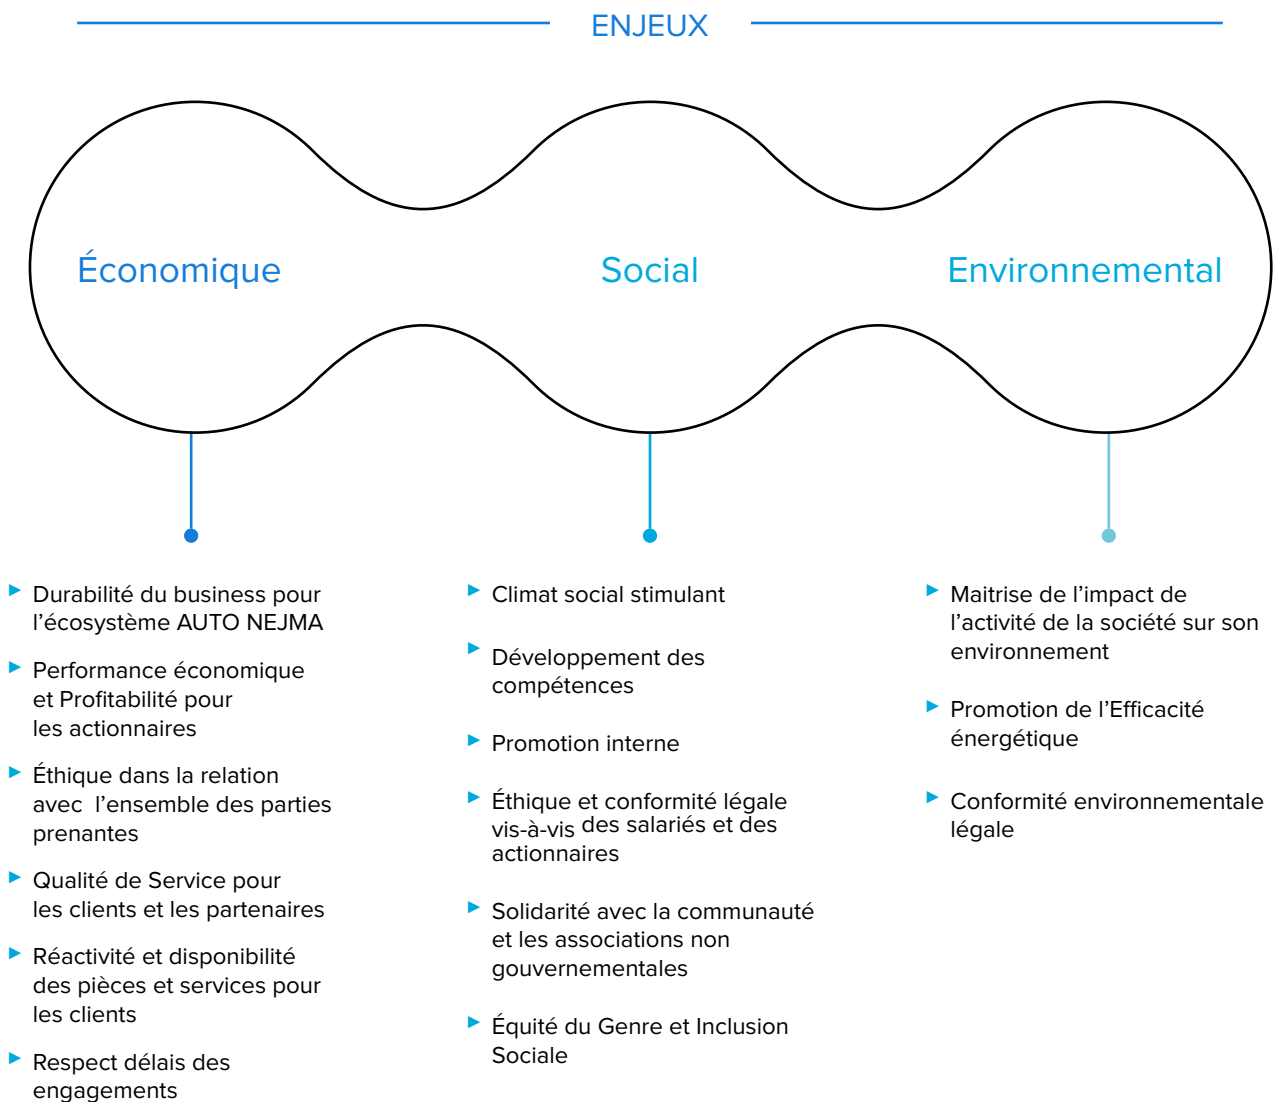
ENJEUX

Économique

Social

Environnemental

- Durabilité du business pour l’écosystème AUTO NEJMA
- Performance économique et Profitabilité pour les actionnaires
- Éthique dans la relation avec l’ensemble des parties prenantes
- Qualité de Service pour les clients et les partenaires
- Réactivité et disponibilité des pièces et services pour les clients
- Respect délais des engagements

- Climat social stimulant
- Développement des compétences
- Promotion interne
- Éthique et conformité légale vis-à-vis des salariés et des actionnaires
- Solidarité avec la communauté et les associations non gouvernementales
- Équité du Genre et Inclusion Sociale

- Maitrise de l’impact de l’activité de la société sur son environnement
- Promotion de l’Efficacité énergétique
- Conformité environnementale légale